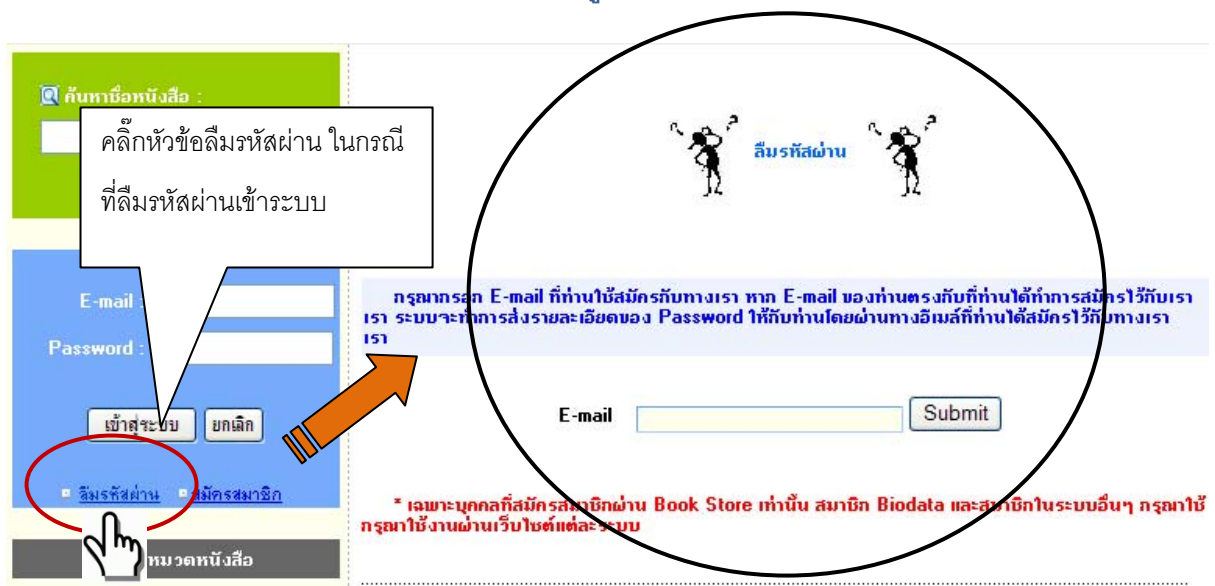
ค้นหาชื่อหนังสือ :

คลิ๊กหัวข้อลืมรหัสผ่าน ในกรณีที่ลืมรหัสผ่านเข้าระบบ

E-mail :

Password :

เข้าสู่ระบบ ยกเลิก

ลืมรหัสผ่าน สมัครสมาชิก

หมวดหนังสือ

ลืมรหัสผ่าน

กรุณากรอก E-mail ที่ท่านใช้สมัครกับทางเรา หาก E-mail ของท่านตรงกับที่ท่านได้ทำการสมัครไว้กับเรา เรา ระบบจะทำการส่งรายละเอียดของ Password ให้กับท่านโดยผ่านทางอีเมล์ที่ท่านได้สมัครไว้กับทางเรา เรา

E-mail Submit

* เฉพาะบุคคลที่สมัครสมาชิกผ่าน Book Store เท่านั้น สมาชิก Biodata และสมาชิกในระบบอื่นๆ กรุณาใช้ กรุณาใช้งานผ่านเว็บไซต์แต่ละระบบ